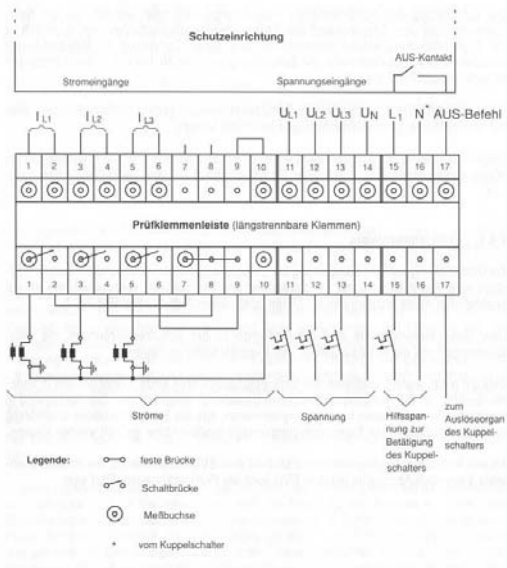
Schutzeinrichtung

AUS-Kontakt

Stromeingänge

Spannungseingänge

$I_{L1}$ $I_{L2}$ $I_{L3}$ $U_{L1}$ $U_{L2}$ $U_{L3}$ $U_N$ $L_1$ $N^*$ AUS-Befehl

1 2 3 4 5 6 7 8 9 10 11 12 13 14 15 16 17

Prüfklemmenleiste (längstrennbare Klemmen)

1 2 3 4 5 6 7 8 9 10 11 12 13 14 15 16 17

Ströme

Spannung

Hilfsspannung zur Betätigung des Kuppelschalters

zum Auslöseorgan des Kuppelschalters

Legende: feste Brücke

Schaltbrücke

Meßbuchse

* vom Kuppelschalter